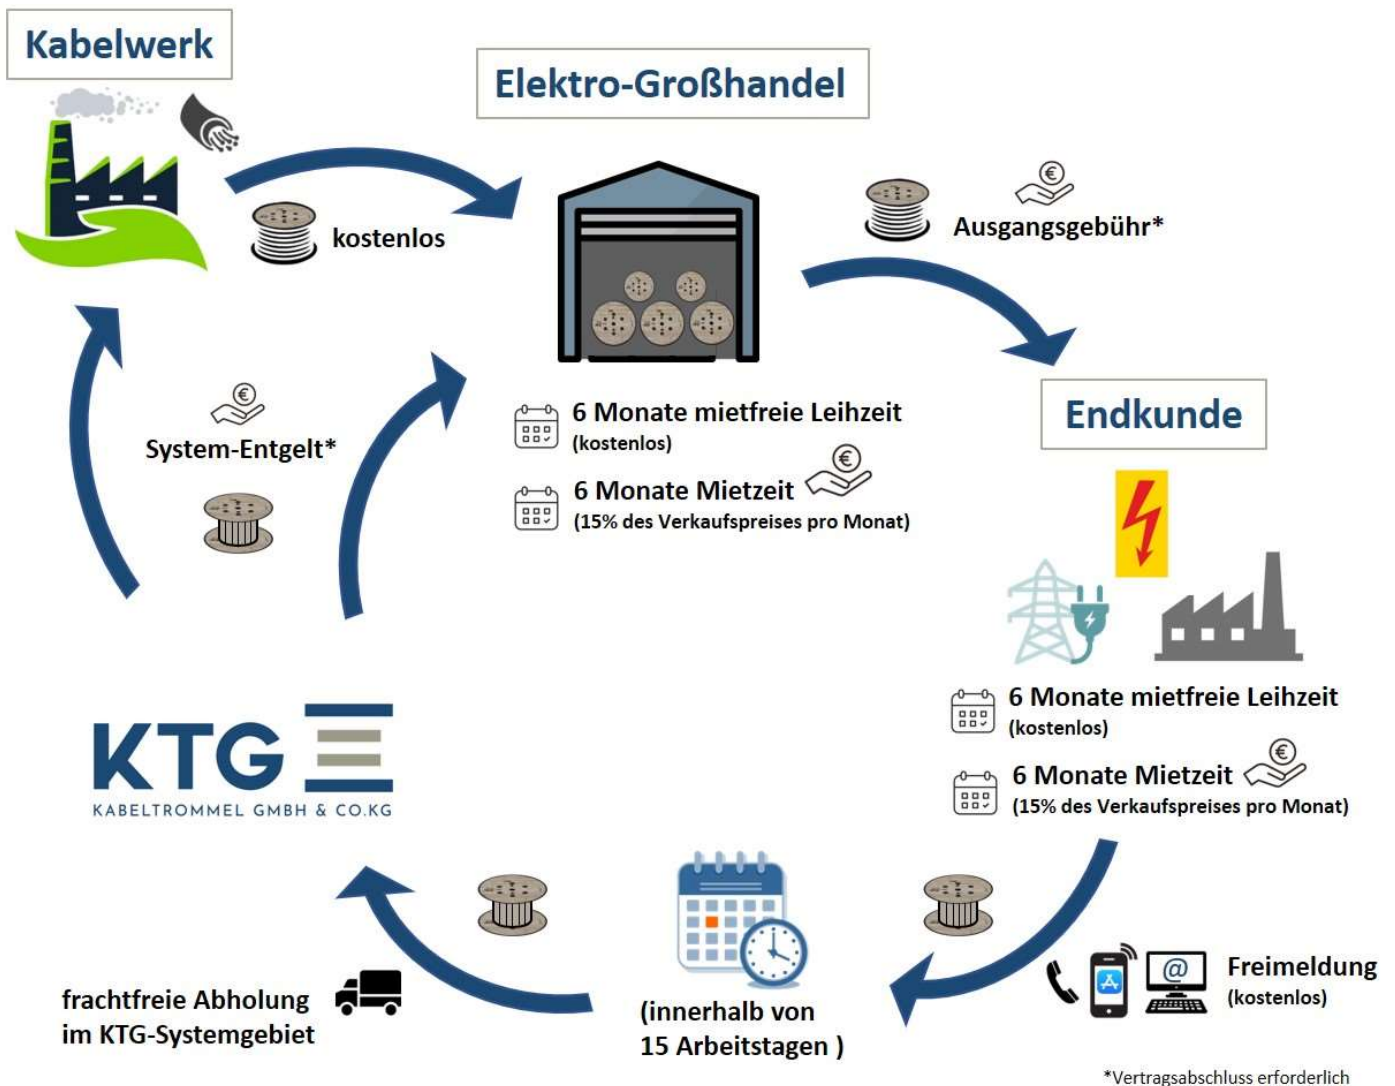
Kabelwerk

Elektro-Großhandel

kostenlos

Ausgangsgebühr*

Endkunde

6 Monate mietfreie Leihzeit
(kostenlos)

6 Monate Mietzeit
(15% des Verkaufspreises pro Monat)

System-Entgelt*

6 Monate mietfreie Leihzeit
(kostenlos)

6 Monate Mietzeit
(15% des Verkaufspreises pro Monat)

KTG
KABELTROMMEL GMBH & CO.KG

Freimeldung
(kostenlos)

frachtfreie Abholung
im KTG-Systemgebiet

(innerhalb von
15 Arbeitstagen )

*Vertragsabschluss erforderlich